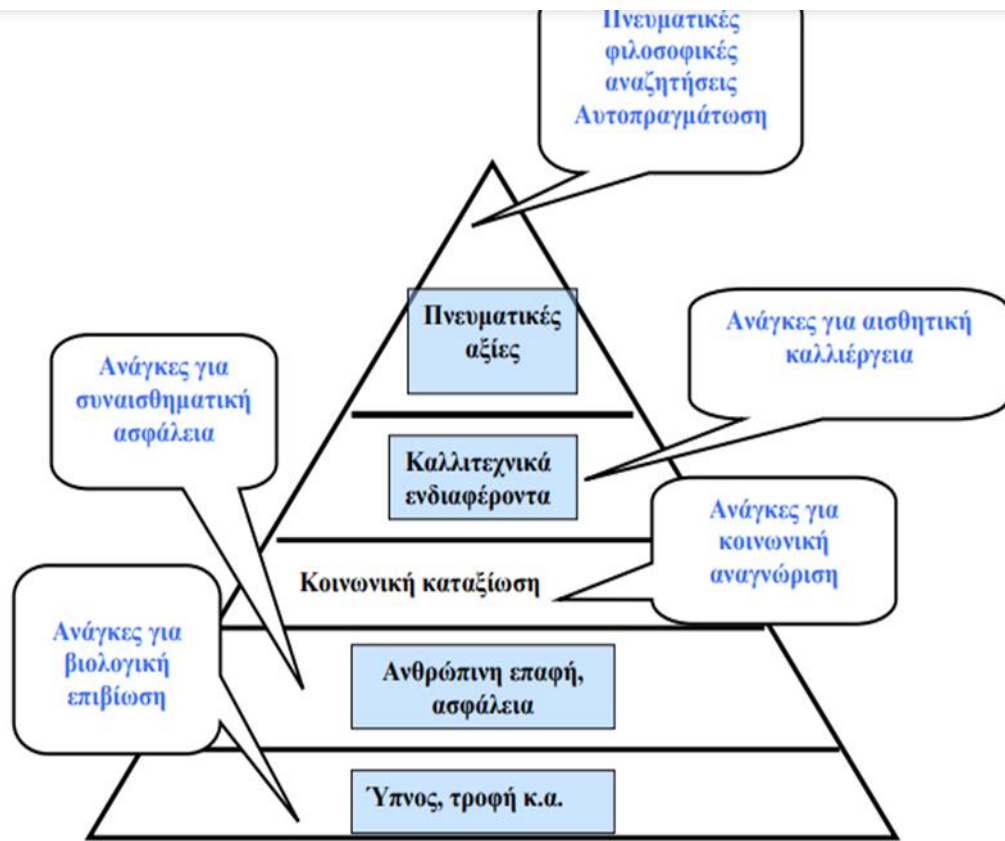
Πνευματικές φιλοσοφικές αναζητήσεις Αυτοπραγμάτωση

Πνευματικές αξίες

Ανάγκες για αισθητική καλλιέργεια

Ανάγκες για συναισθηματική ασφάλεια

Καλλιτεχνικά ενδιαφέροντα

Ανάγκες για κοινωνική αναγνώριση

Κοινωνική καταξίωση

Ανάγκες για βιολογική επιβίωση

Ανθρώπινη επαφή, ασφάλεια

Ύπνος, τροφή κ.α.